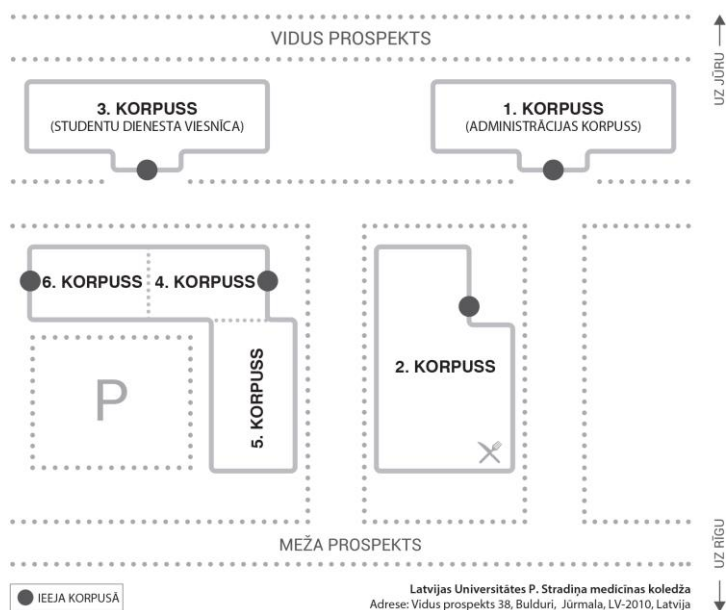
VIDUS PROSPEKTS

UZ JŪRU

3. KORPUSS
(STUDENTU DIENESTA VIESNĪCA)

1. KORPUSS
(ADMINISTRĀCIJAS KORPUSS)

6. KORPUSS

4. KORPUSS

5. KORPUSS

P

2. KORPUSS

MEŽA PROSPEKTS

UZ RĪGU

IEEJA KORPUSĀ

Latvijas Universitātes P. Stradiņa medicīnas koledža
Adrese: Vidus prospekts 38, Bulduri, Jūrmala, LV-2010, Latvija